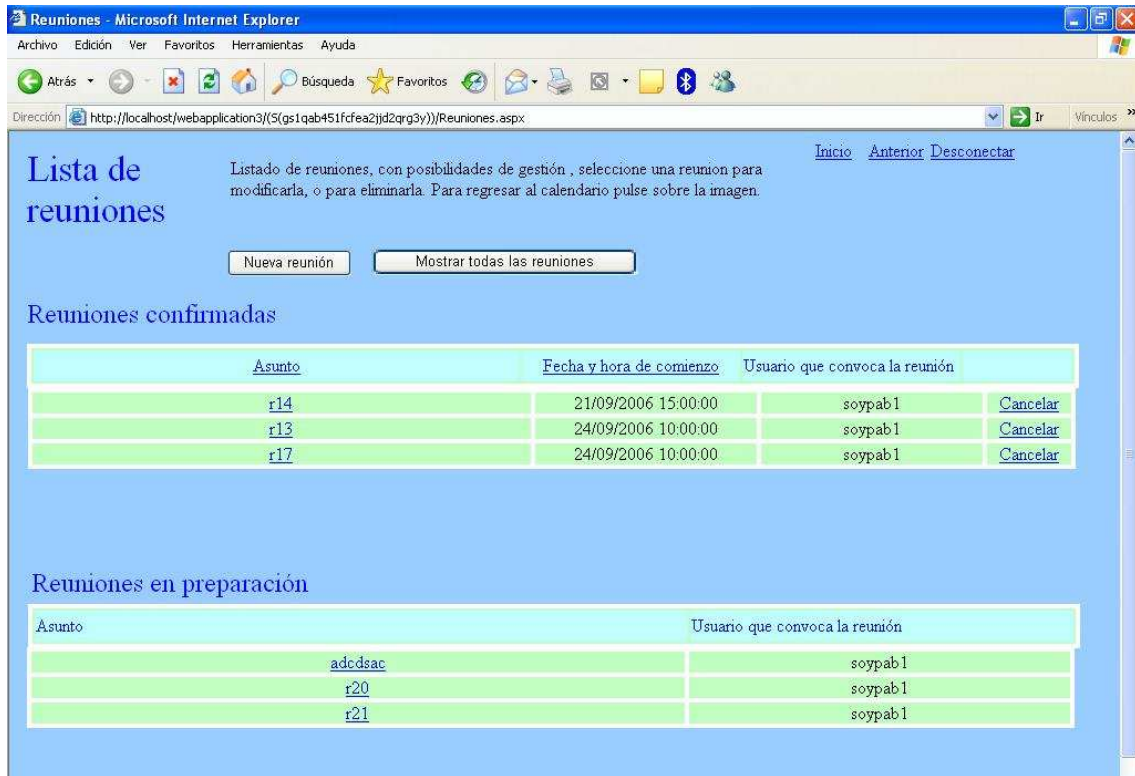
Reuniones - Microsoft Internet Explorer

Archivo Edición Ver Favoritos Herramientas Ayuda

Atrás Búsqueda Favoritos

Dirección http://localhost/webapplication3/(S(gs1qab451fcfea2jjd2qrg3y))/Reuniones.aspx Ir Vínculos

Lista de reuniones

Listado de reuniones, con posibilidades de gestión , seleccione una reunion para modificarla, o para eliminarla. Para regresar al calendario pulse sobre la imagen.

Inicio Anterior Desconectar

Nueva reunión Mostrar todas las reuniones

Reuniones confirmadas

| Asunto | Fecha y hora de comienzo | Usuario que convoca la reunión | |
|---|---|---|---|
| r14 | 21/09/2006 15:00:00 | soypab1 | Cancelar |
| r13 | 24/09/2006 10:00:00 | soypab1 | Cancelar |
| r17 | 24/09/2006 10:00:00 | soypab1 | Cancelar |

Reuniones en preparación

| Asunto | Usuario que convoca la reunión |
|---|---|
| adcdsac | soypab1 |
| r20 | soypab1 |
| r21 | soypab1 |